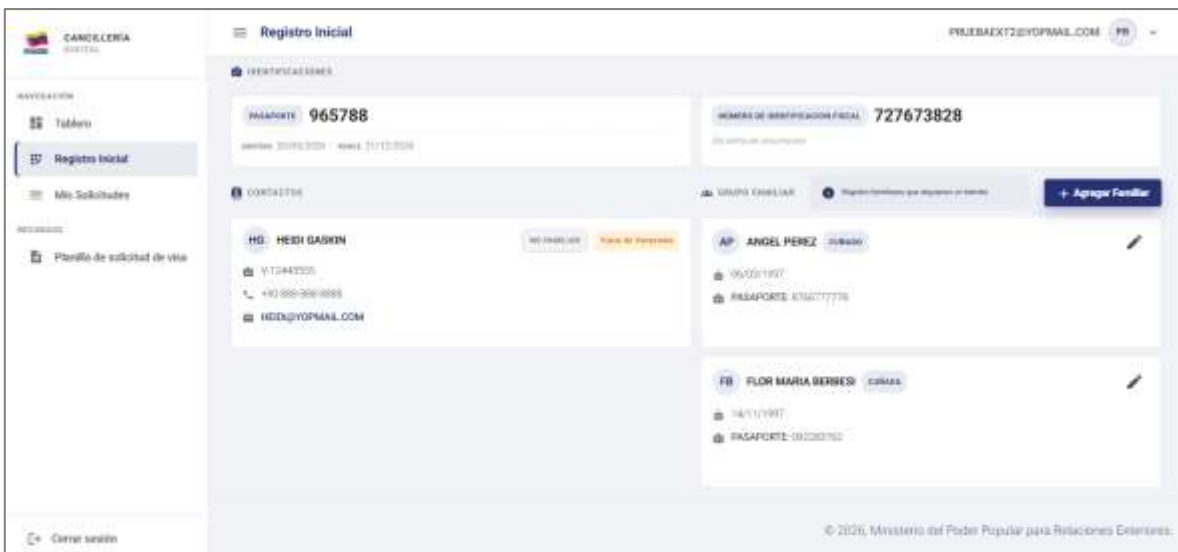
CANCILLERÍA
DIGITAL

NAVEGACIÓN
Tablero
Registro Inicial
Mis Solicitudes
RECURSOS
Planilla de solicitud de visa

Cerrar sesión

Registro Inicial

PRUEBAEXT2@YOPMAIL.COM FR

IDENTIFICACIONES

PASAPORTE 965788
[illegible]

NÚMERO DE IDENTIFICACIÓN FISCAL 727673828
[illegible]

CONTACTOS

HG HEIDI GASKIN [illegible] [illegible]
V-12445555
+10 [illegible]
HEIDI@YOPMAIL.COM

GRUPO FAMILIAR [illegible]
+ Agregar Familiar

AP ANGEL PEREZ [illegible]
06/03/1997
PASAPORTE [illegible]

FB FLOR MARIA BERBESI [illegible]
14/11/1997
PASAPORTE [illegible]

© 2026, Ministerio del Poder Popular para Relaciones Exteriores.